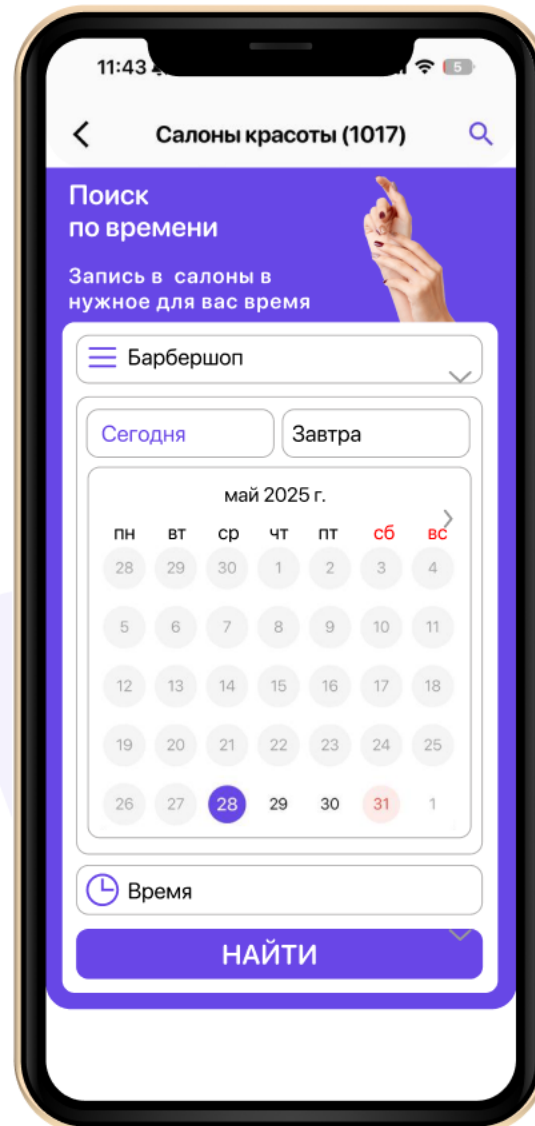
11:43

5

Салоны красоты (1017)

Поиск по времени

Запись в салоны в нужное для вас время

Барбершоп

Сегодня

Завтра

май 2025 г.

| пн | вт | ср | чт | пт | сб | вс |
|---|---|---|---|---|---|---|
| 28 | 29 | 30 | 1 | 2 | 3 | 4 |
| 5 | 6 | 7 | 8 | 9 | 10 | 11 |
| 12 | 13 | 14 | 15 | 16 | 17 | 18 |
| 19 | 20 | 21 | 22 | 23 | 24 | 25 |
| 26 | 27 | 28 | 29 | 30 | 31 | 1 |

Время

НАЙТИ